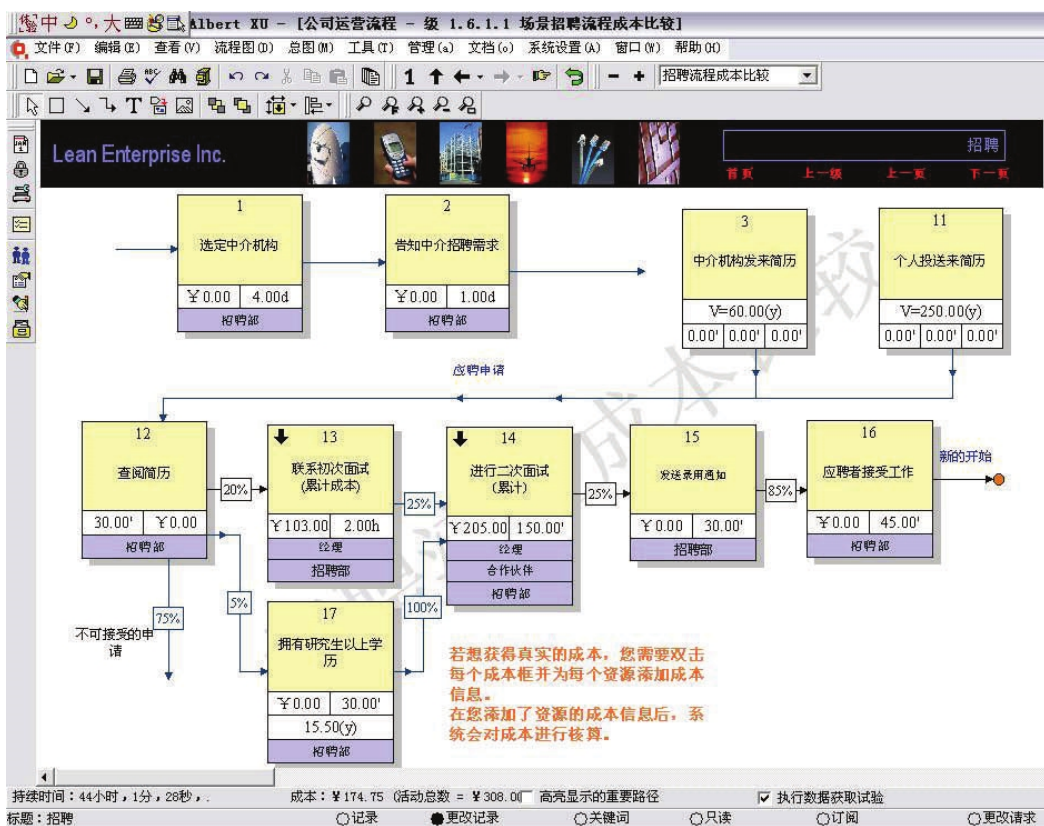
中 °, 大 Albert XU - [公司运营流程 - 级 1.6.1.1 场景招聘流程成本比较]

文件(F) 编辑(E) 查看(V) 流程图(D) 总图(M) 工具(T) 管理(a) 文档(o) 系统设置(A) 窗口(W) 帮助(H)

1 招聘流程成本比较

Lean Enterprise Inc.

招聘

首页 上一级 上一页 下一页

1
选定中介机构
¥0.00 | 4.00d
招聘部

2
告知中介招聘需求
¥0.00 | 1.00d
招聘部

3
中介机构发来简历
V=60.00(y)
0.00' | 0.00' | 0.00'

11
个人投送来简历
V=250.00(y)
0.00' | 0.00' | 0.00'

应聘申请

12
查阅简历
30.00' | ¥0.00
招聘部

20%

13
联系初次面试 (累计成本)
¥103.00 | 2.00h
经理
招聘部

25%

14
进行二次面试 (累计)
¥205.00 | 150.00'
经理
合作伙伴
招聘部

25%

15
发送录用通知
¥0.00 | 30.00'
招聘部

85%

16
应聘者接受工作
¥0.00 | 45.00'
招聘部

新的开始

75%

不可接受的申请

5%

100%

17
拥有研究生以上学历
¥0.00 | 30.00'
15.50(y)
招聘部

若想获得真实的成本，您需要双击每个成本框并为每个资源添加成本信息。
在您添加了资源的成本信息后，系统会对成本进行核算。

持续时间：44小时，1分，28秒，. 成本：¥174.75 活动总数 = ¥308.0 高亮显示的重要路径 执行数据获取试验

标题：招聘 记录 更改记录 关键词 只读 订阅 更改请求